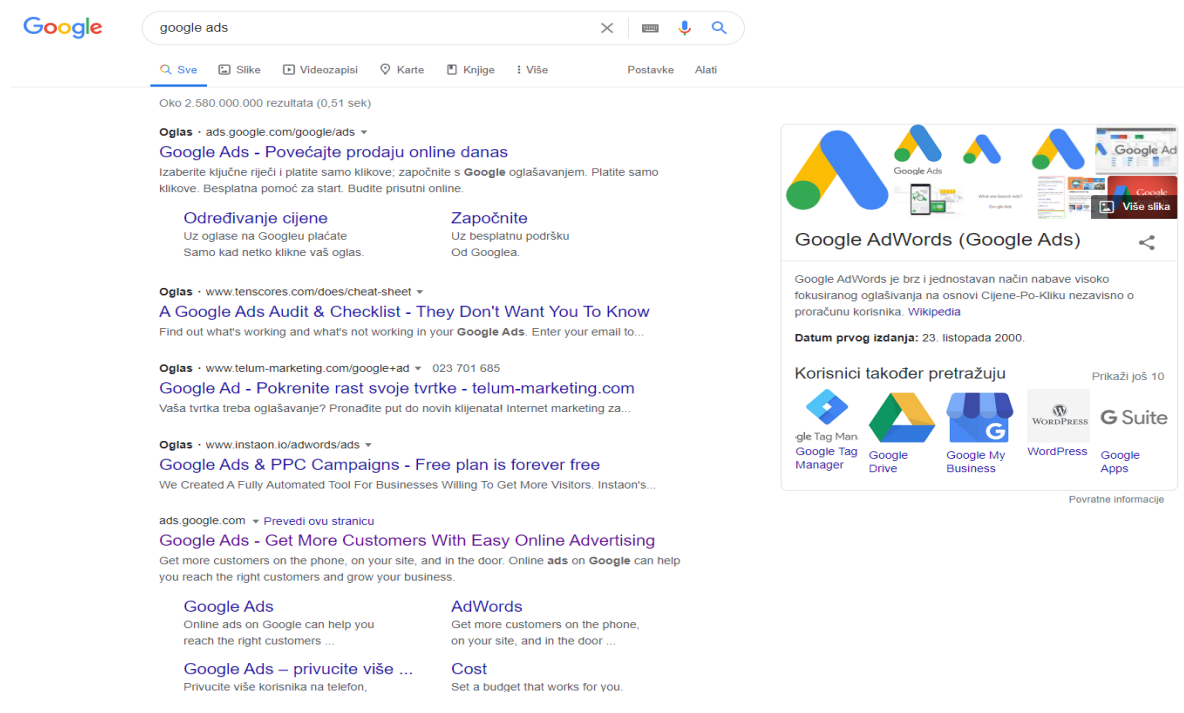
Google

google ads

Sve   Slike   Videozapisi   Karte   Knjige   Više   Postavke   Alati

Oko 2.580.000.000 rezultata (0,51 sek)

Oglas · ads.google.com/google/ads

Google Ads - Povećajte prodaju online danas

Izaberite ključne riječi i platite samo klikove; započnite s Google oglašavanjem. Platite samo klikove. Besplatna pomoć za start. Budite prisutni online.

Određivanje cijene
Uz oglase na Googleu plaćate Samo kad netko klikne vaš oglas.

Započnite
Uz besplatnu podršku Od Googlea.

Oglas · www.tenscores.com/does/cheat-sheet

A Google Ads Audit & Checklist - They Don't Want You To Know

Find out what's working and what's not working in your Google Ads. Enter your email to...

Oglas · www.telum-marketing.com/google+ad   023 701 685

Google Ad - Pokrenite rast svoje tvrtke - telum-marketing.com

Vaša tvrtka treba oglašavanje? Pronađite put do novih klijenata! Internet marketing za...

Oglas · www.instaon.io/adwords/ads

Google Ads & PPC Campaigns - Free plan is forever free

We Created A Fully Automated Tool For Businesses Willing To Get More Visitors. Instaon's...

ads.google.com   Prevedi ovu stranicu

Google Ads - Get More Customers With Easy Online Advertising

Get more customers on the phone, on your site, and in the door. Online ads on Google can help you reach the right customers and grow your business.

Google Ads
Online ads on Google can help you reach the right customers ...

AdWords
Get more customers on the phone, on your site, and in the door ...

Google Ads – privucite više ...
Privucite više korisnika na telefon,

Cost
Set a budget that works for you.

Google Ads   Google Ads   Više slika

Google AdWords (Google Ads)

Google AdWords je brz i jednostavan način nabave visoko fokusiranog oglašivanja na osnovi Cijene-Po-Kliku nezavisno o proračunu korisnika. Wikipedia

Datum prvog izdanja: 23. listopada 2000.

Korisnici također pretražuju   Prikaži još 10

gle Tag Man
Google Tag Manager

Google Drive

Google My Business

WordPress
WordPress

G Suite
Google Apps

Povratne informacije